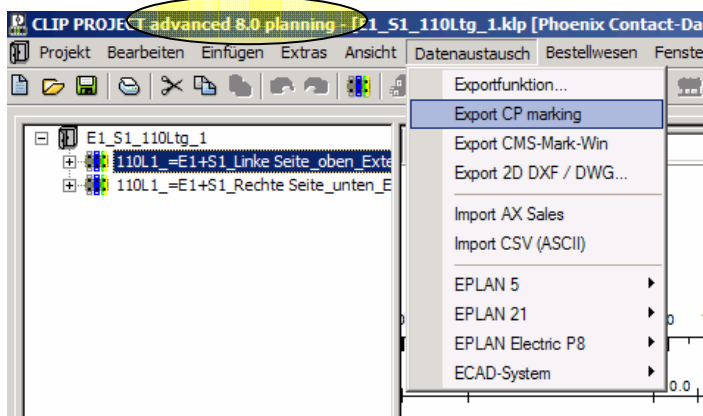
CLIP PROJECT advanced 8.0 planning - [E1_S1_110Ltg_1.klp [Phoenix Contact-Da

Projekt Bearbeiten Einfügen Extras Ansicht Datenaustausch Bestellwesen Fenste

E1_S1_110Ltg_1
110L1_=E1+S1_Linke Seite_oben_Exte
110L1_=E1+S1_Rechte Seite_unten_E

Exportfunktion...
Export CP marking
Export CMS-Mark-Win
Export 2D DXF / DWG...
Import AX Sales
Import CSV (ASCII)
EPLAN 5
EPLAN 21
EPLAN Electric P8
ECAD-System

0.0